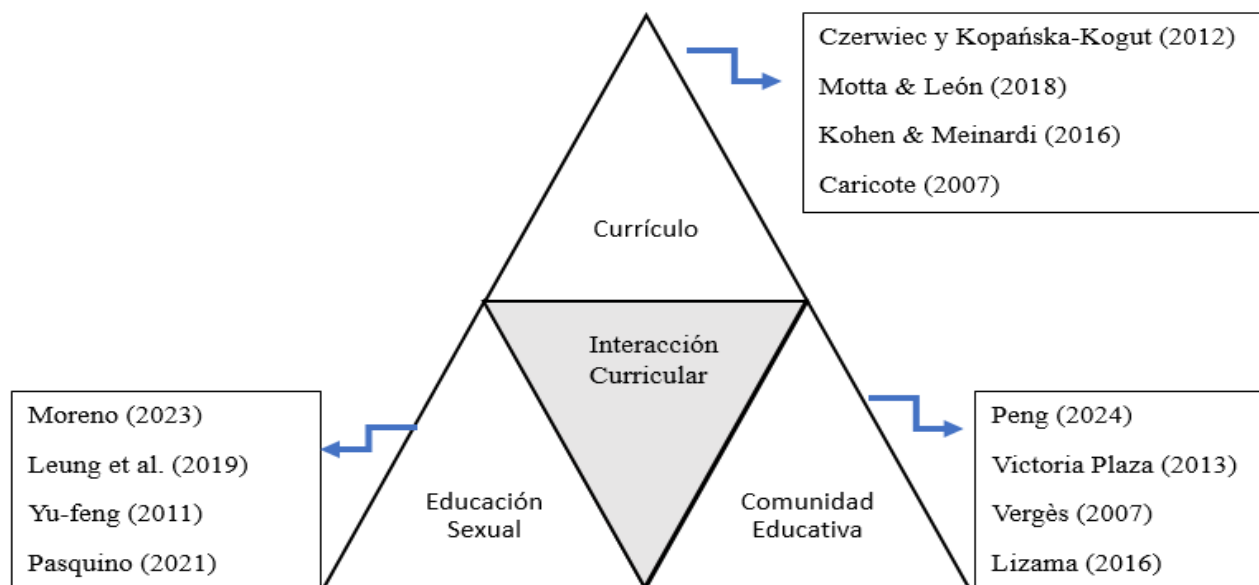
Czerwiec y Kopańska-Kogut (2012)
Motta & León (2018)
Kohen & Meinardi (2016)
Caricote (2007)

Currículo

Interacción Curricular

Moreno (2023)
Leung et al. (2019)
Yu-feng (2011)
Pasquino (2021)

Educación Sexual

Comunidad Educativa

Peng (2024)
Victoria Plaza (2013)
Vergès (2007)
Lizama (2016)